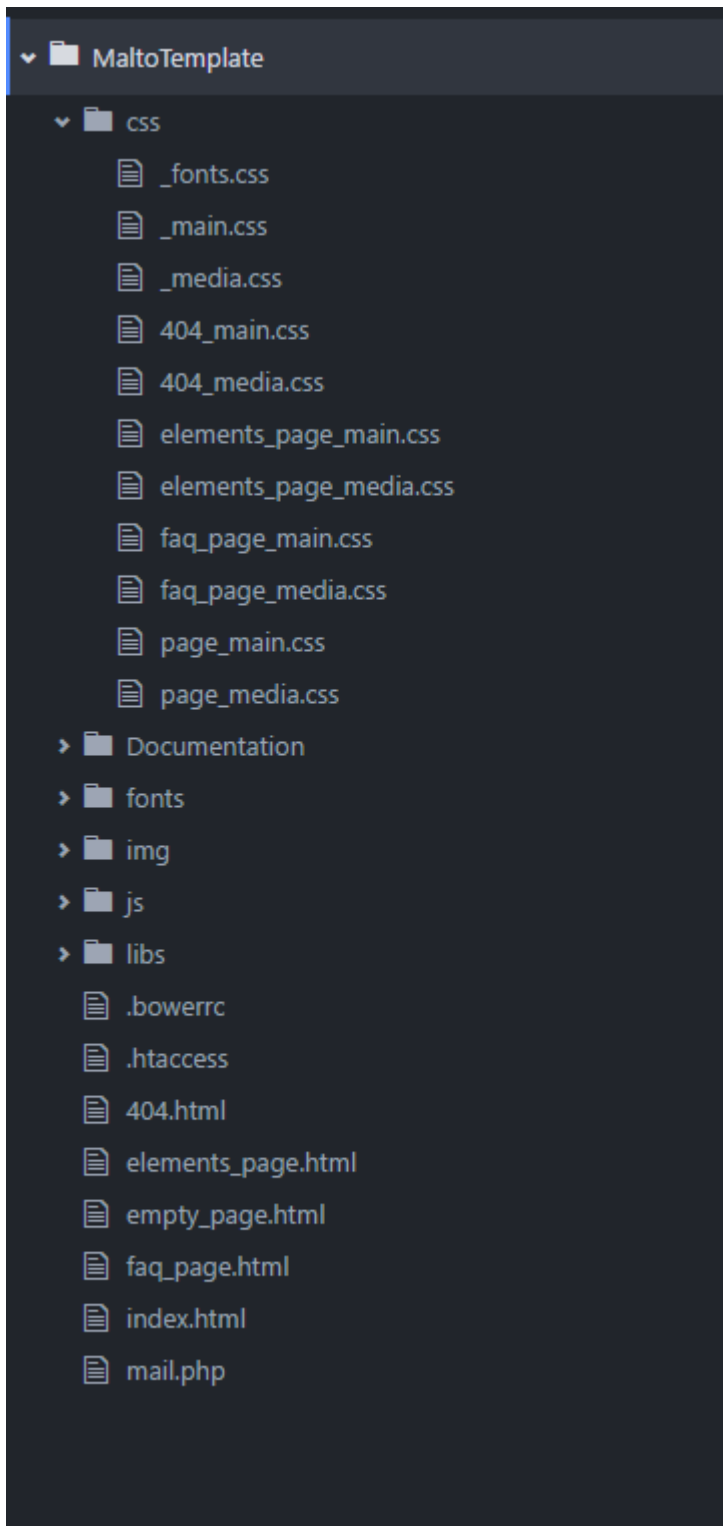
MaltoTemplate
css
_fonts.css
_main.css
_media.css
404_main.css
404_media.css
elements_page_main.css
elements_page_media.css
faq_page_main.css
faq_page_media.css
page_main.css
page_media.css
Documentation
fonts
img
js
libs
.bowerrc
.htaccess
404.html
elements_page.html
empty_page.html
faq_page.html
index.html
mail.php